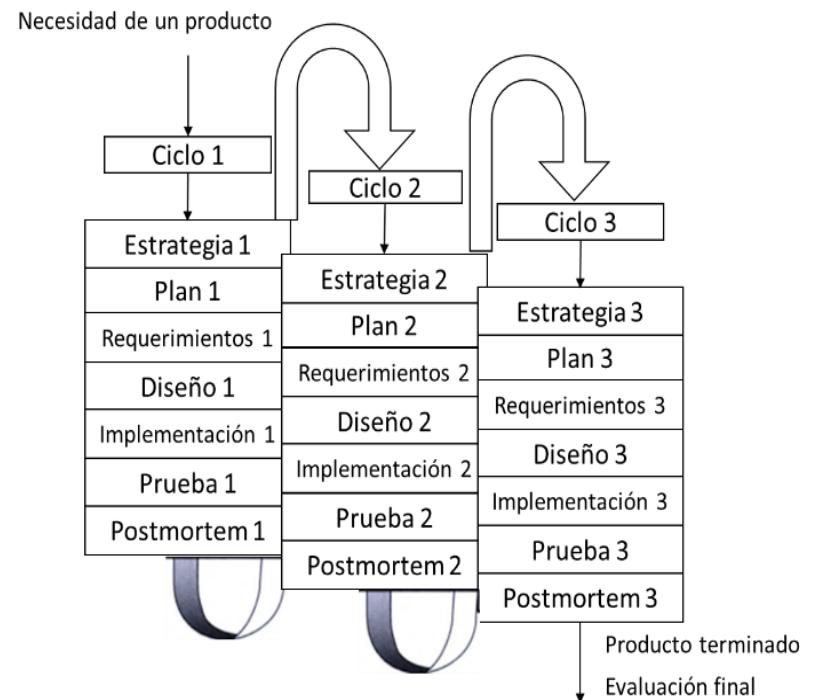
Necesidad de un producto

Ciclo 1

Estrategia 1
Plan 1
Requerimientos 1
Diseño 1
Implementación 1
Prueba 1
Postmortem 1

Ciclo 2

Estrategia 2
Plan 2
Requerimientos 2
Diseño 2
Implementación 2
Prueba 2
Postmortem 2

Ciclo 3

Estrategia 3
Plan 3
Requerimientos 3
Diseño 3
Implementación 3
Prueba 3
Postmortem 3

Producto terminado
Evaluación final